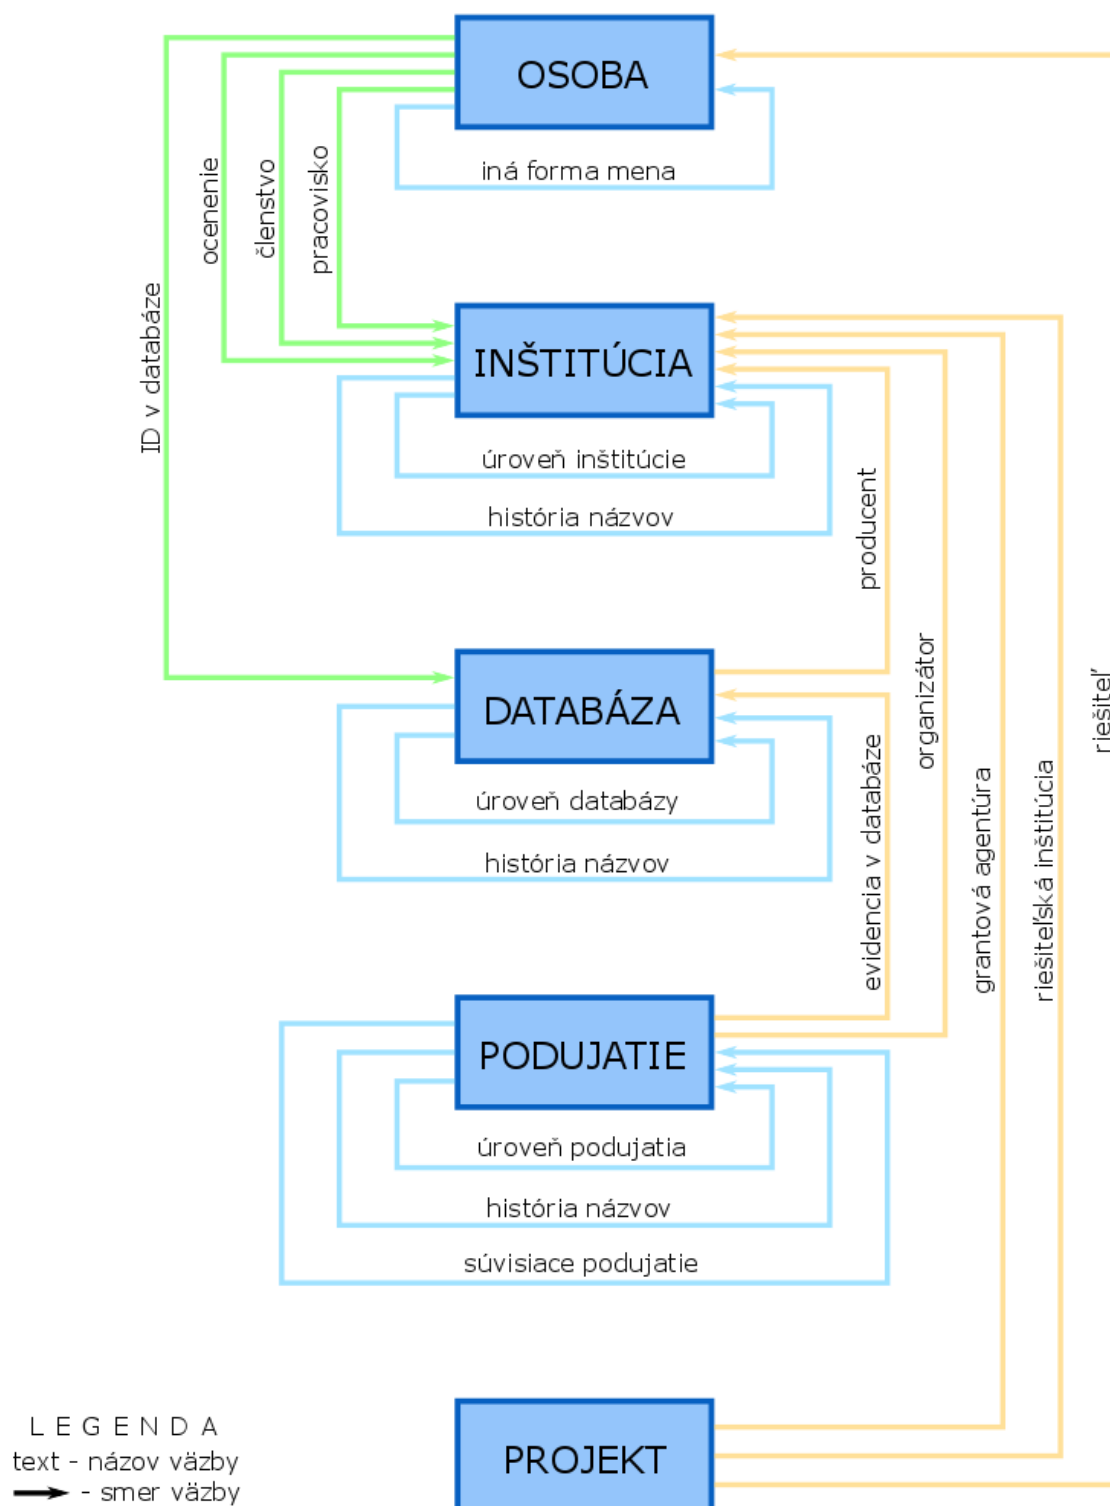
OSOBA

iná forma mena

ocenenie
členstvo
pracovisko
ID v databáze

INŠTITÚCIA

úroveň inštitúcie

história názvov

producent
organizátor
grantová agentúra
riešiteľská inštitúcia
riešiteľ

DATABÁZA

úroveň databázy

história názvov

evidencia v databáze

PODUJATIE

úroveň podujatia

história názvov

súvisiace podujatie

PROJEKT

LEGENDA
text - názov väzby
- smer väzby